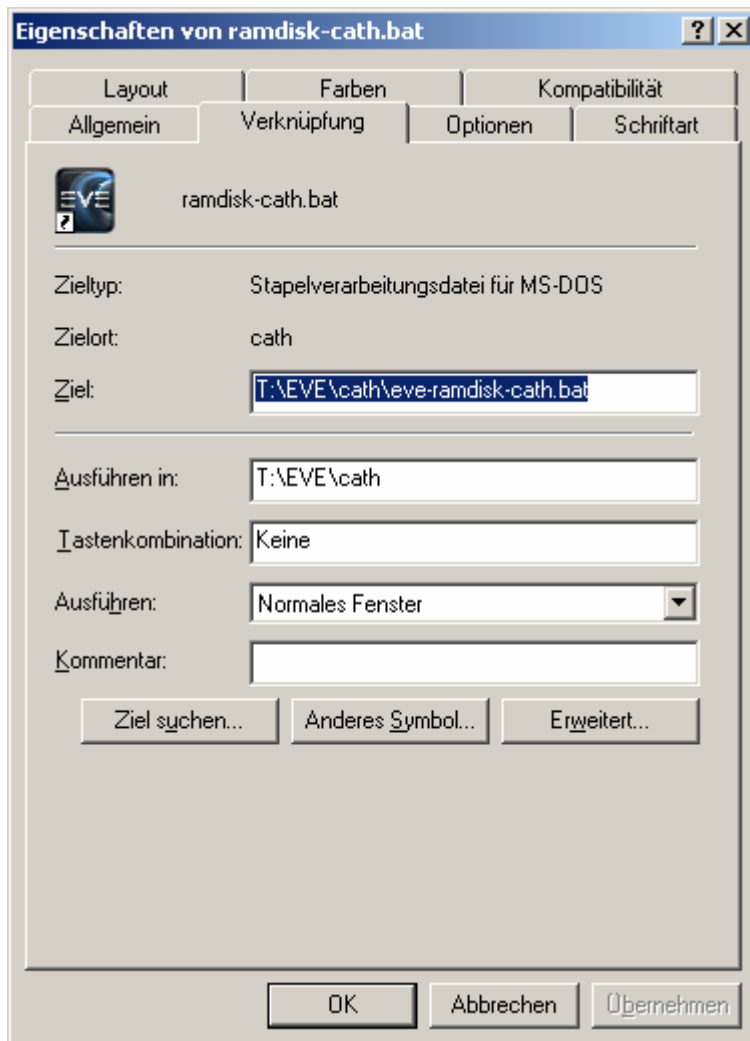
Eigenschaften von ramdisk-cath.bat

?
X

Layout
Farben
Kompatibilität
Allgemein
Verknüpfung
Optionen
Schriftart

EVE

ramdisk-cath.bat

Zieltyp: Stapelverarbeitungsdatei für MS-DOS

Zielort: cath

Ziel: T:\EVE\cath\eve-ramdisk-cath.bat

Ausführen in: T:\EVE\cath

Tastenkombination: Keine

Ausführen: Normales Fenster

Kommentar:

Ziel suchen...
Anderes Symbol...
Erweitert...

OK
Abbrechen
Übernehmen